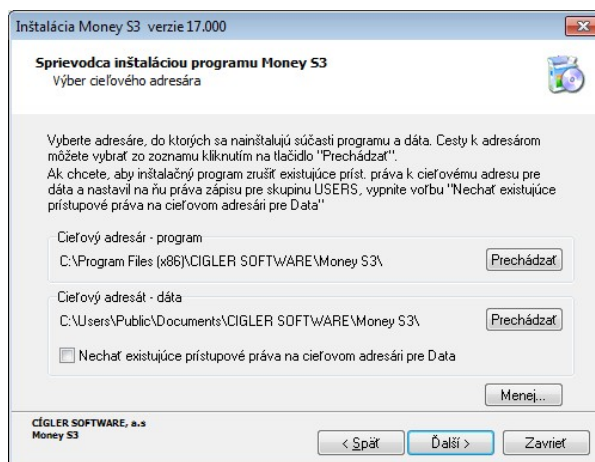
Inštalácia Money S3 verzie 17.000

Sprievodca inštaláciou programu Money S3
Výber cieľového adresára

Vyberte adresáre, do ktorých sa nainštalujú súčasti programu a dáta. Cesty k adresárom môžete vybrať zo zoznamu kliknutím na tlačidlo "Prechádzať".
Ak chcete, aby inštalačný program zrušil existujúce príst. práva k cieľovému adresu pre dáta a nastavil na ňu práva zápisu pre skupinu USERS, vypnite voľbu "Nechať existujúce prístupové práva na cieľovom adresári pre Data"

Cieľový adresár - program
C:\Program Files (x86)\CIGLER SOFTWARE\Money S3\
Prechádzať

Cieľový adresát - dáta
C:\Users\Public\Documents\CIGLER SOFTWARE\Money S3\
Prechádzať

Nechať existujúce prístupové práva na cieľovom adresári pre Data

Menej...

CÍGLER SOFTWARE, a.s
Money S3

< Späť
Ďalší >
Zavrieť